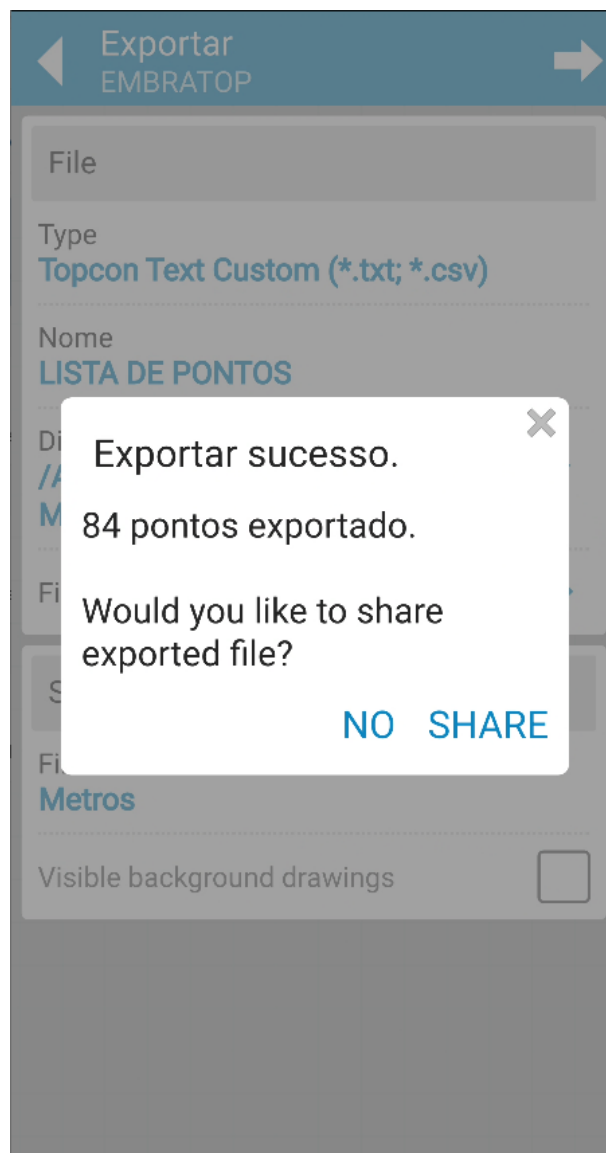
Exportar
EMBRATOP

File

Type
Topcon Text Custom (*.txt; *.csv)

Nome
LISTA DE PONTOS

Di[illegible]
/A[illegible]
M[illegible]

Fi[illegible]

S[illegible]

Fi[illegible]
Metros

Visible background drawings

Exportar sucesso.

84 pontos exportado.

Would you like to share exported file?

NO SHARE